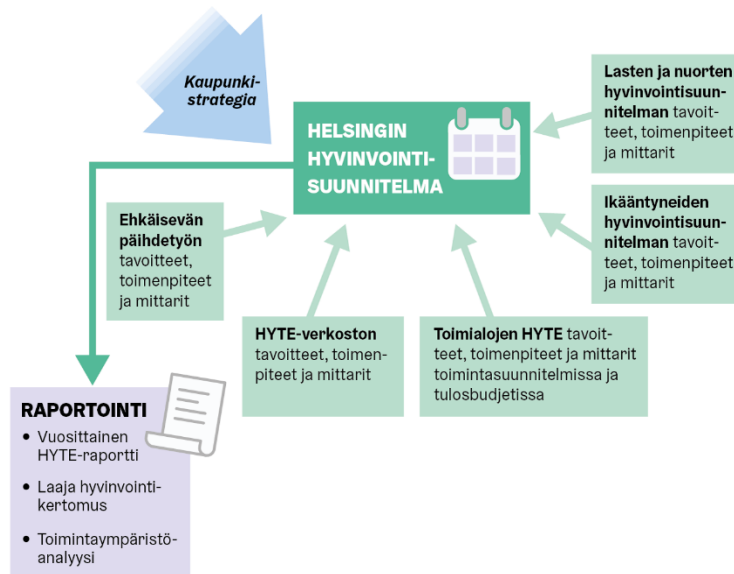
Kaupunkistrategia

HELSINGIN HYVINVOINTISUUNNITELMA

Lasten ja nuorten hyvinvointisuunnitelman tavoitteet, toimenpiteet ja mittarit

Ikääntyneiden hyvinvointisuunnitelman tavoitteet, toimenpiteet ja mittarit

Ehkäisevän päihdetyön tavoitteet, toimenpiteet ja mittarit

HYTE-verkoston tavoitteet, toimenpiteet ja mittarit

Toimialojen HYTE tavoitteet, toimenpiteet ja mittarit toimintasuunnitelmissa ja tulosbudjetissa

RAPORTOINTI
• Vuosittainen HYTE-raportti
• Laaja hyvinvointikertomus
• Toimintaympäristöanalyysi